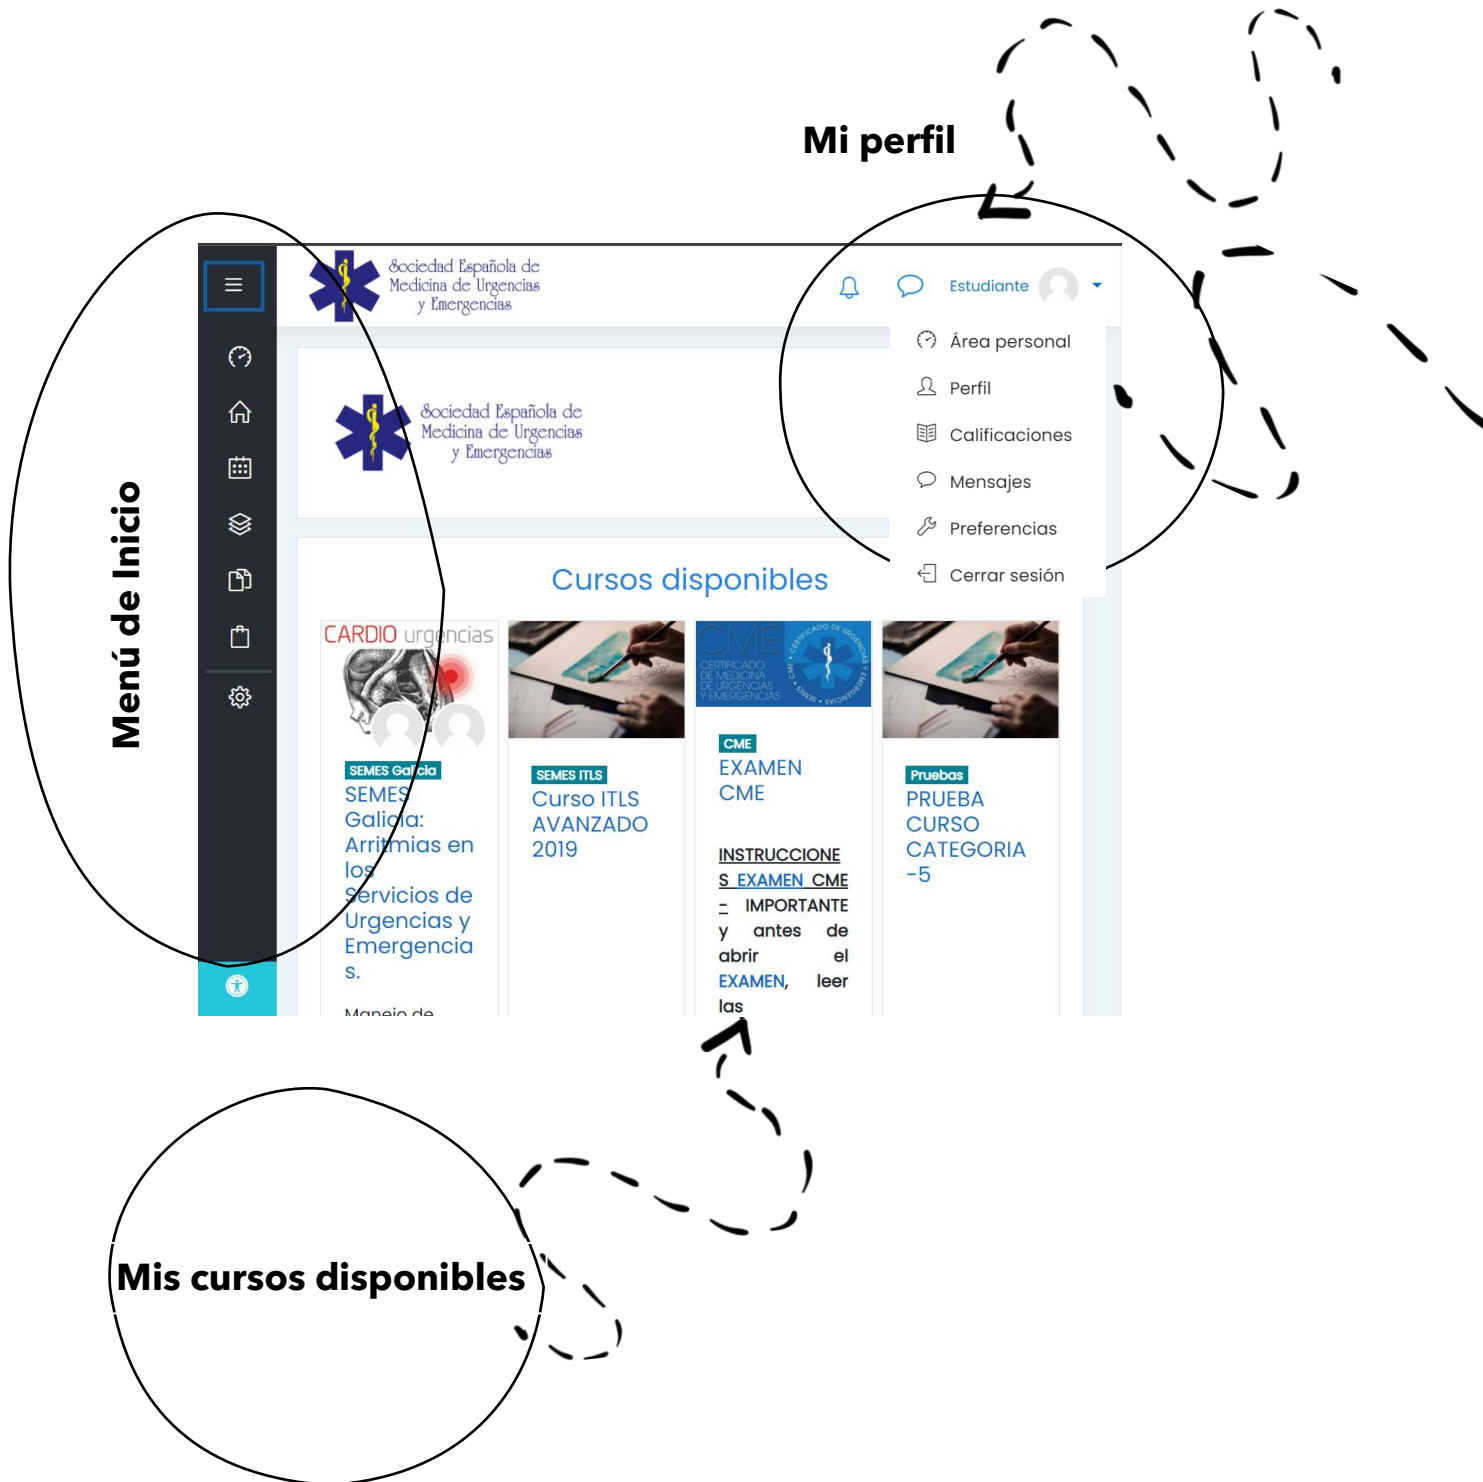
Mi perfil

Menú de Inicio

Sociedad Española de Medicina de Urgencias y Emergencias

Estudiante

Área personal
Perfil
Calificaciones
Mensajes
Preferencias
Cerrar sesión

Sociedad Española de Medicina de Urgencias y Emergencias

Cursos disponibles

CARDIO urgencias

SEMES Galicia
SEMES Galicia: Arritmias en los Servicios de Urgencias y Emergencias.

Manejo de

SEMES ITLS
Curso ITLS AVANZADO 2019

CME
CERTIFICADO DE MEDICINA DE URGENCIAS Y EMERGENCIAS

CME
EXAMEN CME

INSTRUCCIONES EXAMEN CME - IMPORTANTE y antes de abrir el EXAMEN, leer las

Pruebas
PRUEBA CURSO CATEGORIA -5

Mis cursos disponibles